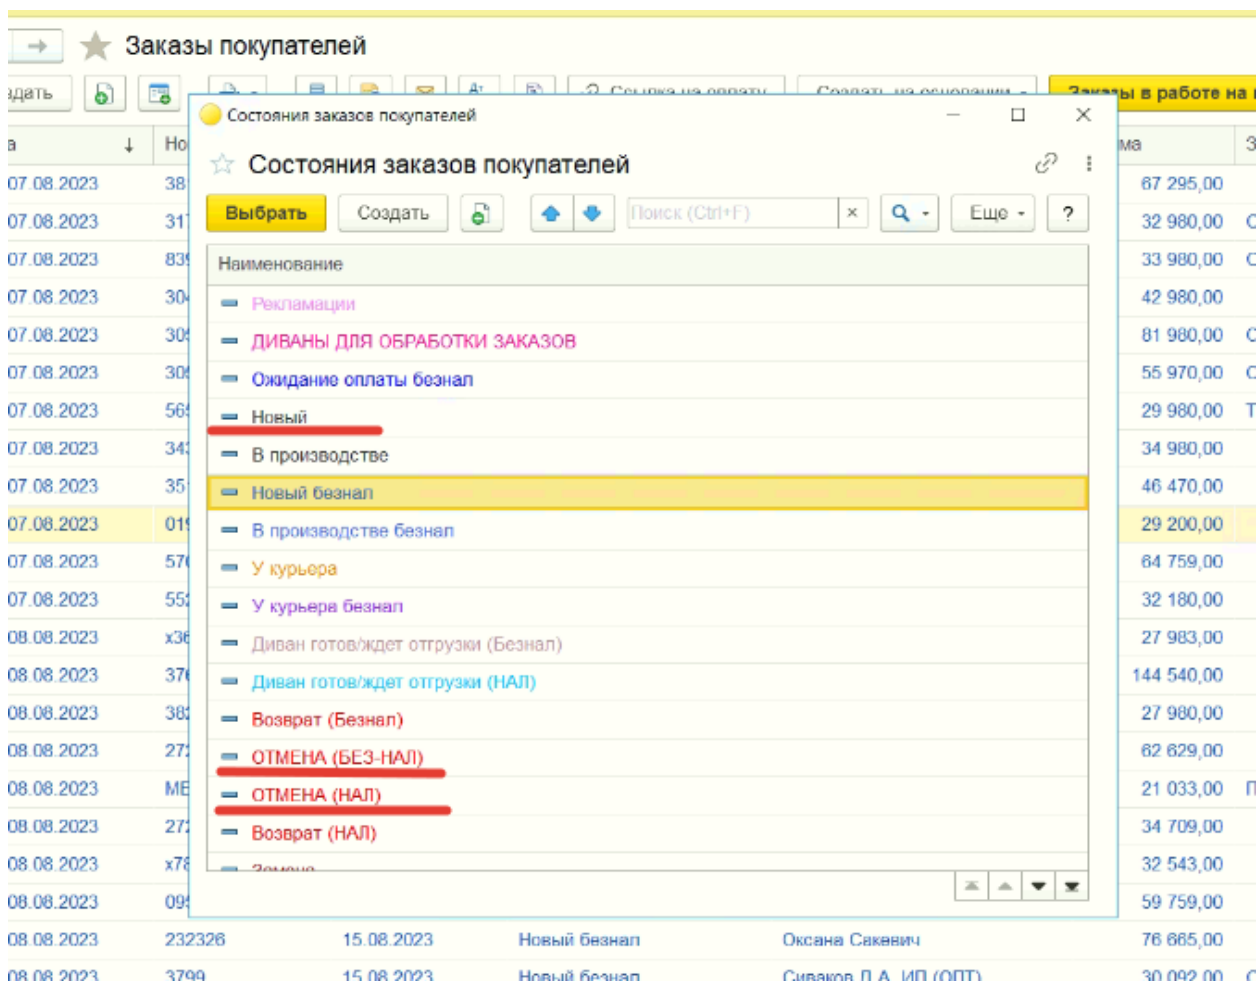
Заказы покупателей

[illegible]здать

Ссылка на оплату

Создать на основании

Заказы в работе на

Состояния заказов покупателей

Состояния заказов покупателей

Выбрать Создать Поиск (Ctrl+F) × Еще ?

| Наименование |
|---|
| Рекламации |
| ДИВАНЫ ДЛЯ ОБРАБОТКИ ЗАКАЗОВ |
| Ожидание оплаты безнал |
| Новый |
| В производстве |
| Новый безнал |
| В производстве безнал |
| У курьера |
| У курьера безнал |
| Диван готов/ждет отгрузки (Безнал) |
| Диван готов/ждет отгрузки (НАЛ) |
| Возврат (Безнал) |
| ОТМЕНА (БЕЗ-НАЛ) |
| ОТМЕНА (НАЛ) |
| Возврат (НАЛ) |
| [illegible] |

| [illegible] | Но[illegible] | | | | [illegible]ма | З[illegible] |
|---|---|---|---|---|---|---|
| 07.08.2023 | 38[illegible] | | | | 67 295,00 | |
| 07.08.2023 | 31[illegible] | | | | 32 980,00 | С |
| 07.08.2023 | 83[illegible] | | | | 33 980,00 | С |
| 07.08.2023 | 30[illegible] | | | | 42 980,00 | |
| 07.08.2023 | 30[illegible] | | | | 81 980,00 | С |
| 07.08.2023 | 30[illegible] | | | | 55 970,00 | С |
| 07.08.2023 | 56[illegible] | | | | 29 980,00 | Т |
| 07.08.2023 | 34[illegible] | | | | 34 980,00 | |
| 07.08.2023 | 35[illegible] | | | | 46 470,00 | |
| 07.08.2023 | 01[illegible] | | | | 29 200,00 | |
| 07.08.2023 | 57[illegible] | | | | 64 759,00 | |
| 07.08.2023 | 55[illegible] | | | | 32 180,00 | |
| 08.08.2023 | х3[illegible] | | | | 27 983,00 | |
| 08.08.2023 | 37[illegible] | | | | 144 540,00 | |
| 08.08.2023 | 38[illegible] | | | | 27 980,00 | |
| 08.08.2023 | 27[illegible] | | | | 62 629,00 | |
| 08.08.2023 | МЕ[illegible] | | | | 21 033,00 | П |
| 08.08.2023 | 27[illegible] | | | | 34 709,00 | |
| 08.08.2023 | х7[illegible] | | | | 32 543,00 | |
| 08.08.2023 | 09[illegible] | | | | 59 759,00 | |
| 08.08.2023 | 232326 | 15.08.2023 | Новый безнал | Оксана Сакевич | 76 665,00 | |
| 08.08.2023 | 3799 | 15.08.2023 | Новый безнал | Сиваков Д.А. ИП (ОПТ) | 30 092,00 | С |